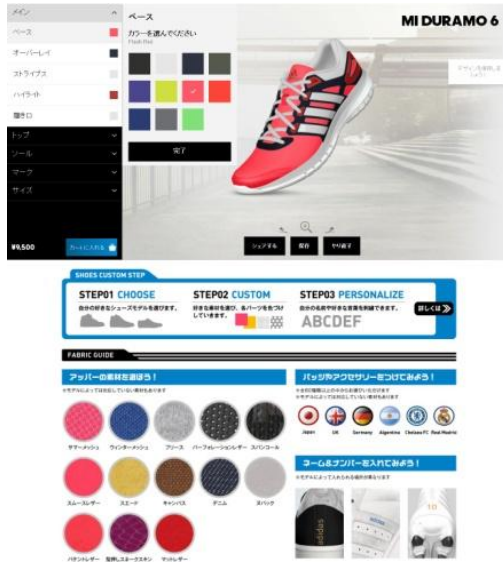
メイン
ベース
オーバーレイ
ストライプス
ハイライト
履き口
トップ
ソール
マーク
サイズ
¥9,500
カートに入れる

ベース
カラーを選んでください
Flash Red
完了

MI DURAMO 6

シェアする
保存
やり直す

SHOES CUSTOM STEP
STEP01 CHOOSE
自分の好きなシューズモデルを選びます。
STEP02 CUSTOM
好きな素材を選び、各パーツをカスタマイズしていきます。
STEP03 PERSONALIZE
自分の名前や好きな言葉を刺繍できます。
ABCDEF
詳しくは

FABRIC GUIDE
アッパーの素材を選ぼう！
サマーメッシュ
ウィンターメッシュ
フリース
パーフォレーションレザー
スパンコール
スムースレザー
スエード
キャンバス
デニム
ヌバック
パテントレザー
型押しスネークスキン
マットレザー

バッジやアクセサリーをつけてみよう！
JAPAN
UK
Germany
Argentina
Chelsea FC
Real Madrid

ネーム&ナンバーを入れてみよう！